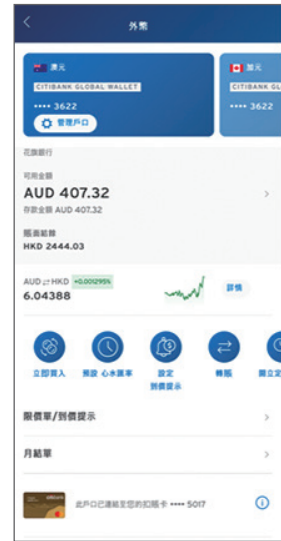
外幣

澳元
CITIBANK GLOBAL WALLET
•••• 3622
管理戶口

加元
CITIBANK GLOB
•••• 3622

花旗銀行

可用金額
AUD 407.32
存款金額 AUD 407.32

賬面結餘
HKD 2444.03

AUD ⇄ HKD +0.001295%
6.04388
詳情

立即買入
預設 心水匯率
設定 到價提示
轉賬
開立定

限價單/到價提示

月結單

此戶口已連結至您的扣賬卡 •••• 5017